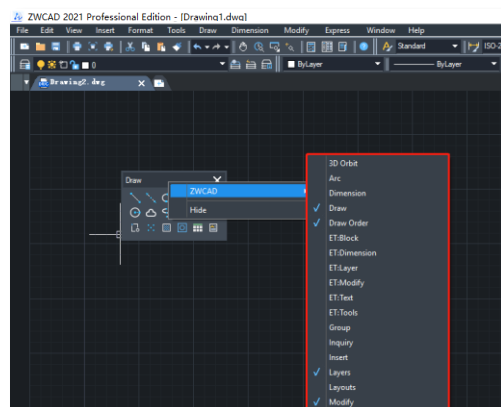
ZWCAD 2021 Professional Edition - [Drawing1.dwg]

File Edit View Insert Format Tools Draw Dimension Modify Express Window Help

Standard ISO-2

0 ByLayer ByLayer

Drawing2.dwg

Draw

ZWCAD

Hide

3D Orbit
Arc
Dimension
✓ Draw
✓ Draw Order
ET:Block
ET:Dimension
ET:Layer
ET:Modify
ET:Text
ET:Tools
Group
Inquiry
Insert
✓ Layers
Layouts
✓ Modify